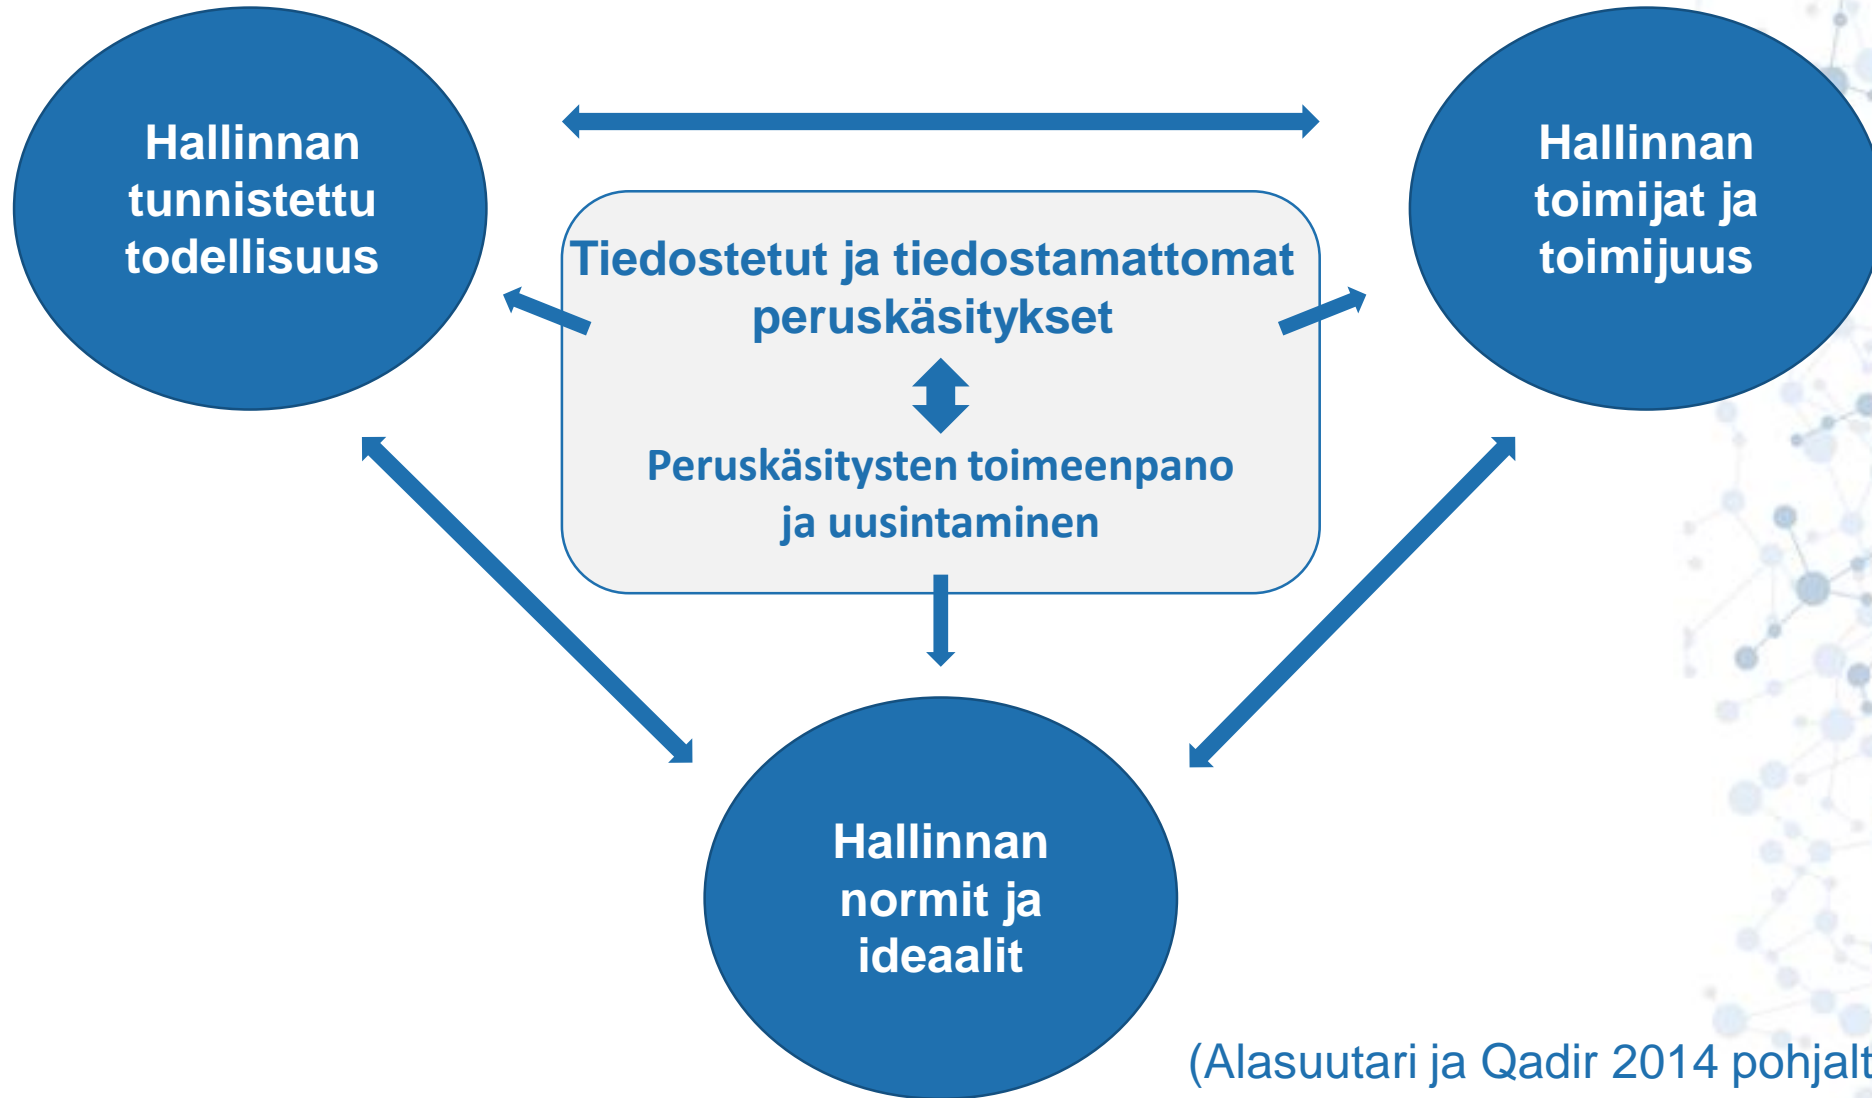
Hallinnan tunnistettu todellisuus

Hallinnan toimijat ja toimijuus

Tiedostetut ja tiedostamattomat peruskäsitykset

Peruskäsitysten toimeenpano ja uusintaminen

Hallinnan normit ja ideaalit

(Alasuutari ja Qadir 2014 pohjalt